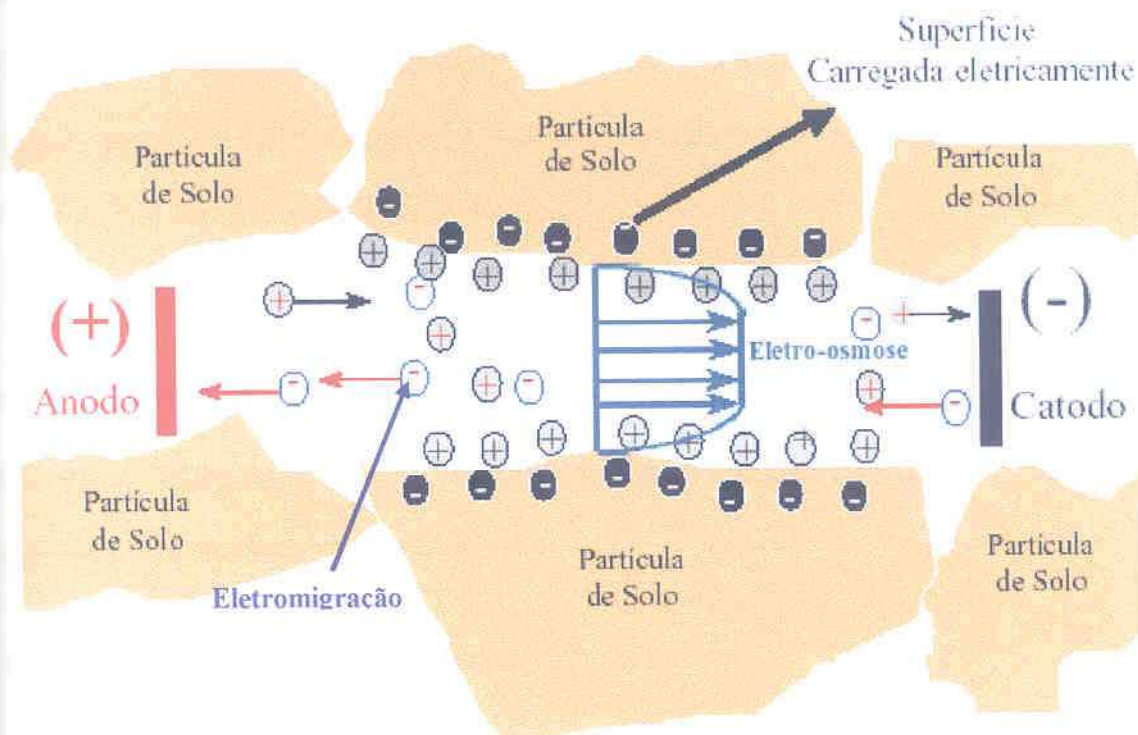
Superficie
Carregada eletricamente

Partícula de Solo

Partícula de Solo

Partícula de Solo

(+)
Anodo

(-)
Catodo

Eletro-osmose

Partícula de Solo

Partícula de Solo

Partícula de Solo

Eletromigração